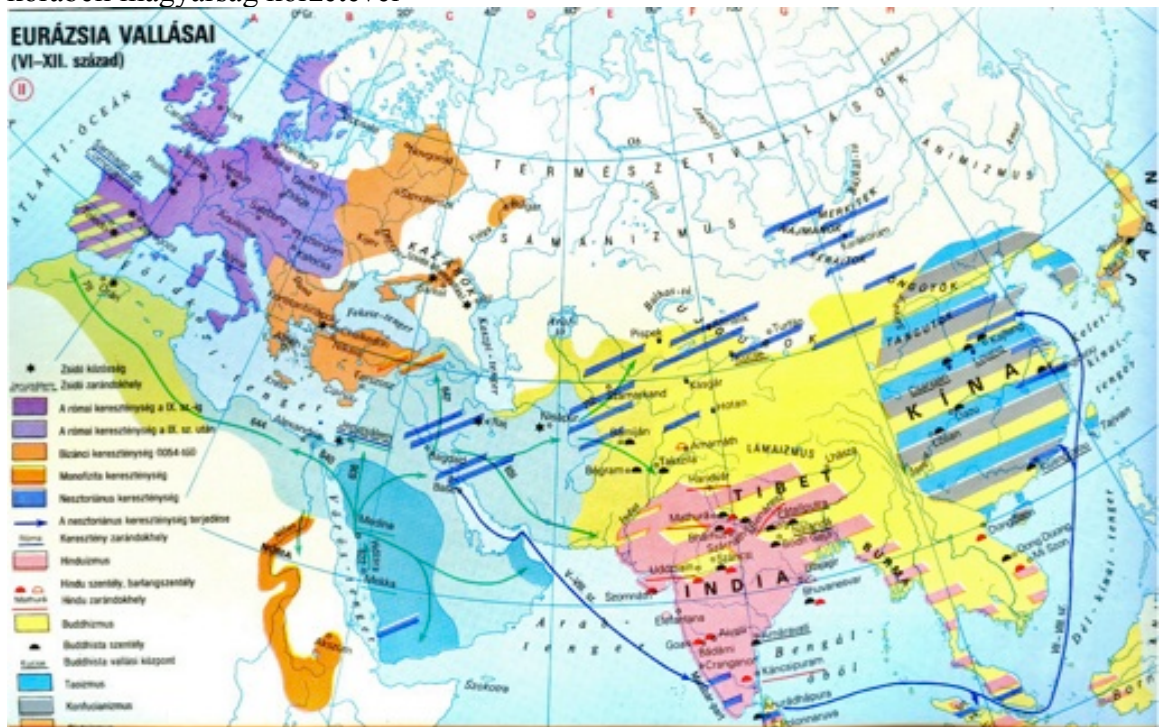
EURÁZSIA VALLÁSAI
(VI–XII. század)
II

ATLANTI-ÓCEÁN
TERMÉSZETVALLÁSOK
SÁMÁNIZMUS
ANIMIZMUS
MERKITEK
NAJMANOK
KERAITOK
MONGOLOK
TANGUTOK
KAZÁROK
UJGUROK
KÍNA
JAPÁN
LÁMAIZMUS
TIBET
INDIA
BURMA
Földközi-tenger
Vörös-tenger
Arab-tenger
Bengál-öböl
Dél-kínai-tenger
Kelet-kínai-tenger
Kaszpi-tenger
Fekete-tenger
Bajkál-tó
Lena
Ob
Jeruzsálem
Alexandria
Medina
Mekka
Bagdad
Basra
Kasgar
Hotan
Szamarkand
Taxila
Bámiján
Amarnáth
Mathura
Elefanta
Ajanta
Bádámi
Goa
Kancsipuram
Anuradhapura
Polonnaruva
Szomnáth
Udzsain
Lhásza
Bodh Gaja
Szárnáth
Nálanda
Bhuvanesvar
Dunhuang
Csangan
Lojang
Taijüan
Szokotra
Nubia
Tulufan
Dong Duong
Mi Szon
Borneó
644
640

Zsidó közösség
Jeruzsálem Zsidó zarándokhely
A római kereszténység a IX. sz.-ig
A római kereszténység a IX. sz. után
Bizánci kereszténység (1054-ig)
Monofizita kereszténység
Nesztoriánus kereszténység
A nesztoriánus kereszténység terjedése
Róma Keresztény zarándokhely
Hinduizmus
Hindu szentély, barlangszentély
Mathura Hindu zarándokhely
Buddhizmus
Buddhista szentély
Kucsa Buddhista vallási központ
Taoizmus
Konfucianizmus